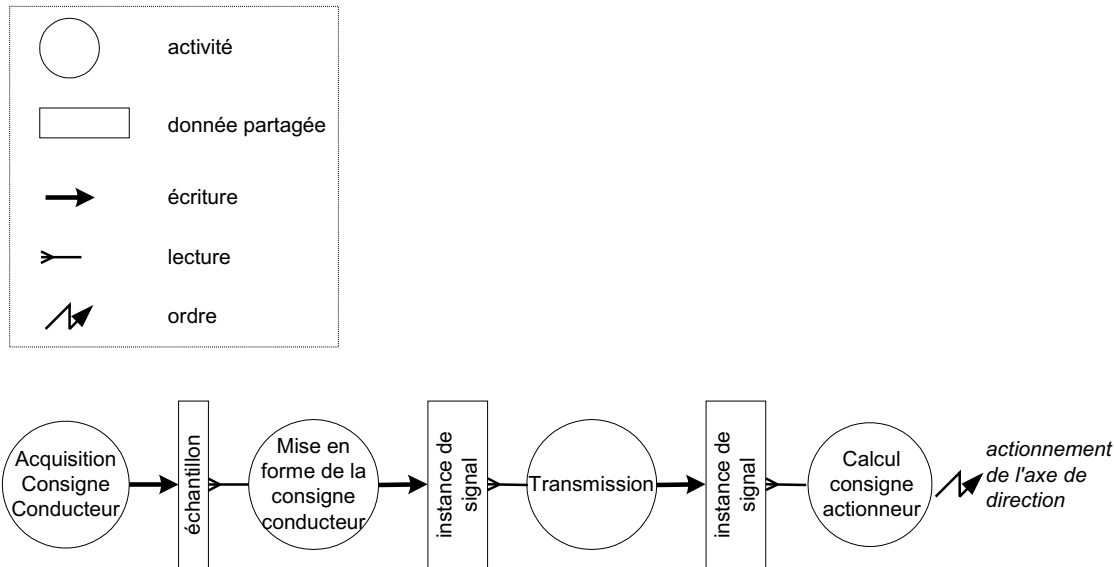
activité

donnée partagée

écriture

lecture

ordre

Acquisition Consigne Conducteur

échantillon

Mise en forme de la consigne conducteur

instance de signal

Transmission

instance de signal

Calcul consigne actionneur

actionnement de l'axe de direction